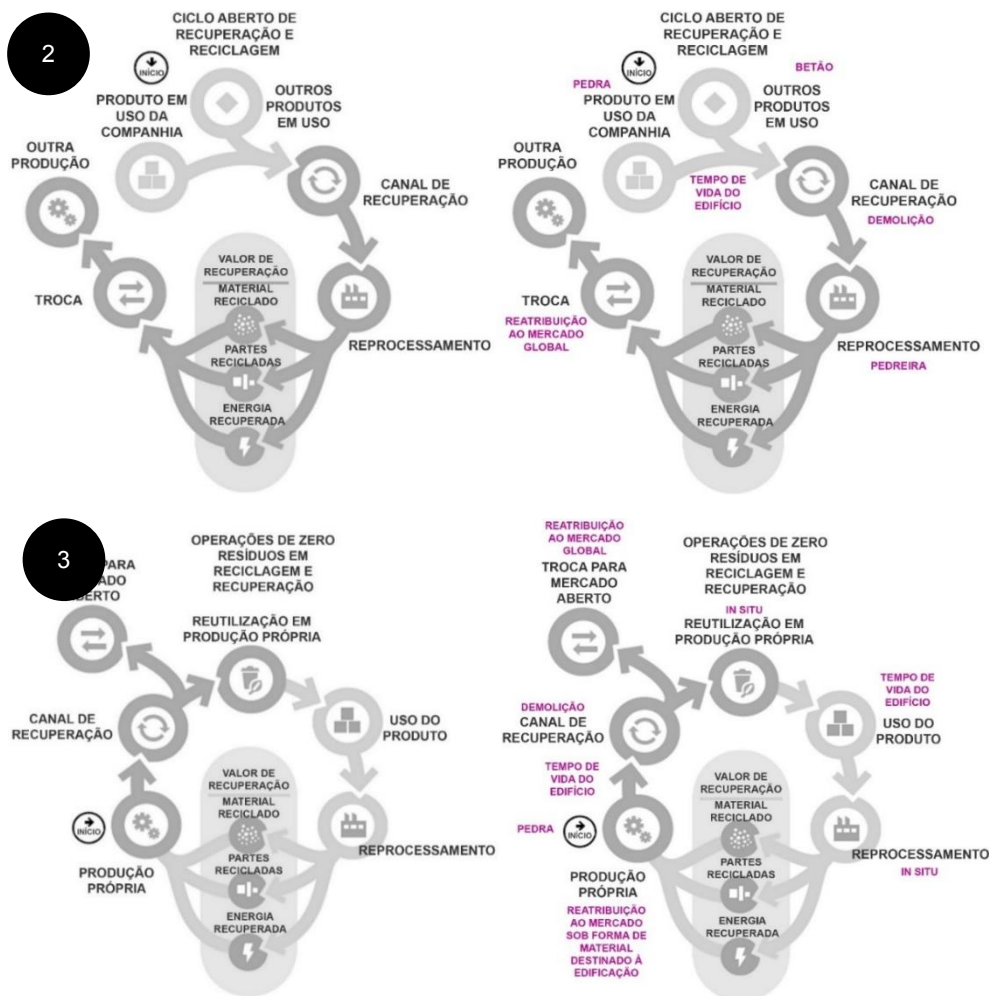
2

CICLO ABERTO DE RECUPERAÇÃO E RECICLAGEM

INÍCIO

PRODUTO EM USO DA COMPANHIA

OUTROS PRODUTOS EM USO

OUTRA PRODUÇÃO

CANAL DE RECUPERAÇÃO

VALOR DE RECUPERAÇÃO

MATERIAL RECICLADO

TROCA

PARTES RECICLADAS

REPROCESSAMENTO

ENERGIA RECUPERADA

CICLO ABERTO DE RECUPERAÇÃO E RECICLAGEM

INÍCIO

BETÃO

PEDRA

PRODUTO EM USO DA COMPANHIA

OUTROS PRODUTOS EM USO

OUTRA PRODUÇÃO

TEMPO DE VIDA DO EDIFÍCIO

CANAL DE RECUPERAÇÃO

DEMOLIÇÃO

VALOR DE RECUPERAÇÃO

MATERIAL RECICLADO

TROCA

REATRIBUIÇÃO AO MERCADO GLOBAL

PARTES RECICLADAS

REPROCESSAMENTO

PEDREIRA

ENERGIA RECUPERADA

3

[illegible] PARA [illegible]ADO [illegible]BERTO

OPERAÇÕES DE ZERO RESÍDUOS EM RECICLAGEM E RECUPERAÇÃO

REUTILIZAÇÃO EM PRODUÇÃO PRÓPRIA

CANAL DE RECUPERAÇÃO

USO DO PRODUTO

VALOR DE RECUPERAÇÃO

MATERIAL RECICLADO

INÍCIO

REPROCESSAMENTO

PRODUÇÃO PRÓPRIA

PARTES RECICLADAS

ENERGIA RECUPERADA

REATRIBUIÇÃO AO MERCADO GLOBAL

TROCA PARA MERCADO ABERTO

OPERAÇÕES DE ZERO RESÍDUOS EM RECICLAGEM E RECUPERAÇÃO

IN SITU

REUTILIZAÇÃO EM PRODUÇÃO PRÓPRIA

TEMPO DE VIDA DO EDIFÍCIO

DEMOLIÇÃO

CANAL DE RECUPERAÇÃO

USO DO PRODUTO

TEMPO DE VIDA DO EDIFÍCIO

VALOR DE RECUPERAÇÃO

MATERIAL RECICLADO

PEDRA

INÍCIO

REPROCESSAMENTO

IN SITU

PRODUÇÃO PRÓPRIA

PARTES RECICLADAS

REATRIBUIÇÃO AO MERCADO SOB FORMA DE MATERIAL DESTINADO À EDIFICAÇÃO

ENERGIA RECUPERADA